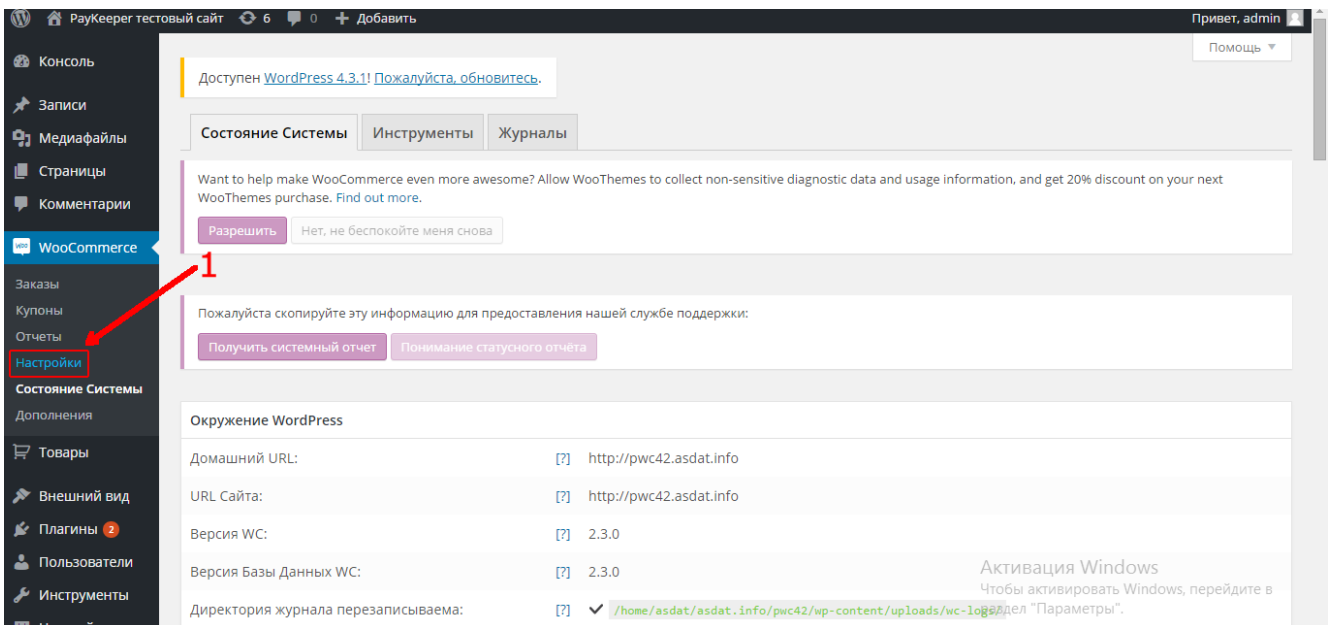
PayKeeper тестовый сайт 6 0 + Добавить Привет, admin

Помощь ▼

Консоль
Записи
Медиафайлы
Страницы
Комментарии
WooCommerce
Заказы
Купоны
Отчеты
Настройки
Состояние Системы
Дополнения
Товары
Внешний вид
Плагины 2
Пользователи
Инструменты

1

Доступен WordPress 4.3.1! Пожалуйста, обновитесь.

Состояние Системы | Инструменты | Журналы

Want to help make WooCommerce even more awesome? Allow WooThemes to collect non-sensitive diagnostic data and usage information, and get 20% discount on your next WooThemes purchase. Find out more.

Разрешить | Нет, не беспокойте меня снова

Пожалуйста скопируйте эту информацию для предоставления нашей службе поддержки:

Получить системный отчет | Понимание статусного отчёта

| Окружение WordPress | | |
|---|---|---|
| Домашний URL: | [?] | http://pwc42.asdat.info |
| URL Сайта: | [?] | http://pwc42.asdat.info |
| Версия WC: | [?] | 2.3.0 |
| Версия Базы Данных WC: | [?] | 2.3.0 |
| Директория журнала перезаписываема: | [?] | ✓ /home/asdat/asdat.info/pwc42/wp-content/uploads/wc-logs/ |

Активация Windows
Чтобы активировать Windows, перейдите в раздел "Параметры".